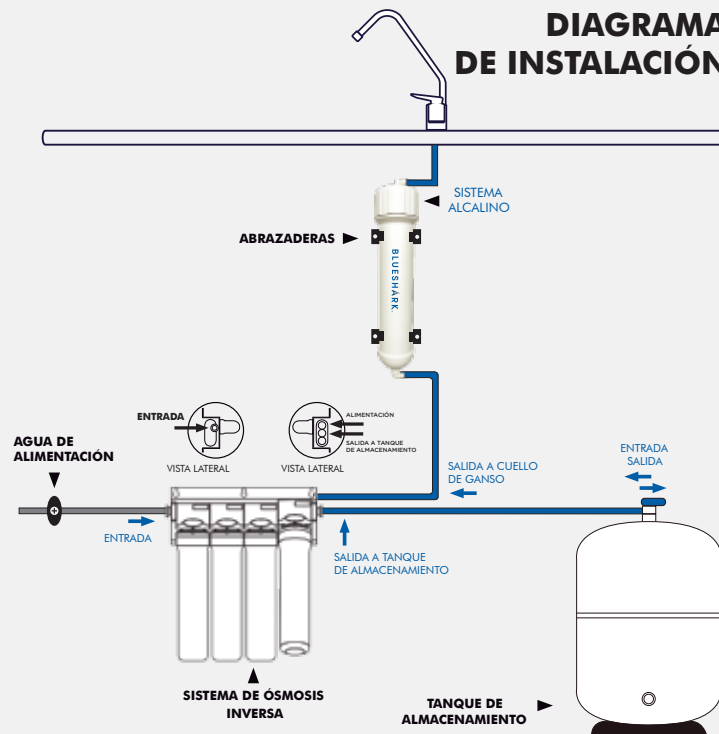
DIAGRAMA DE INSTALACIÓN

SISTEMA ALCALINO

ABRAZADERAS

BLUESHARK.

ENTRADA

ALIMENTACIÓN

SALIDA A TANQUE DE ALMACENAMIENTO

AGUA DE ALIMENTACIÓN

VISTA LATERAL

VISTA LATERAL

SALIDA A CUELLO DE GANSO

ENTRADA

SALIDA

ENTRADA

SALIDA A TANQUE DE ALMACENAMIENTO

SISTEMA DE ÓSMOSIS INVERSA

TANQUE DE ALMACENAMIENTO